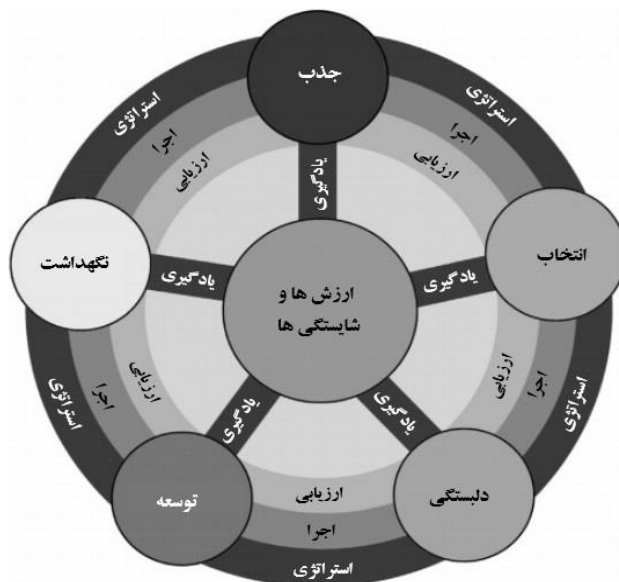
جذب

استراتژی
اجرا
ارزیابی

یادگیری

استراتژی
اجرا
ارزیابی

نگهداشت

یادگیری

ارزش ها و
شایستگی ها

انتخاب

یادگیری

ارزیابی
اجرا
استراتژی

استراتژی
اجرا
ارزیابی

یادگیری

یادگیری

توسعه

ارزیابی
اجرا
استراتژی

دلبستگی